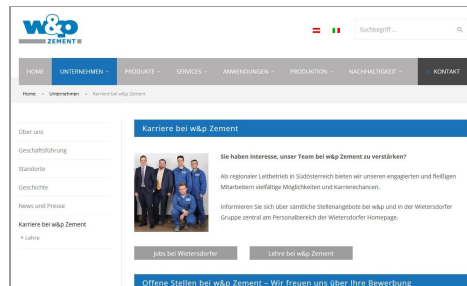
w&p ZEMENT

Suchbegriff ...

HOME UNTERNEHMEN PRODUKTE SERVICES ANWENDUNGEN PRODUKTION NACHHALTIGKEIT KONTAKT

Home » Unternehmen » Karriere bei w&p Zement

Über uns
Geschäftsführung
Standorte
Geschichte
News und Presse
Karriere bei w&p Zement
+ Lehre

Karriere bei w&p Zement

Sie haben Interesse, unser Team bei w&p Zement zu verstärken?

Als regionaler Leitbetrieb in Südösterreich bieten wir unseren engagierten und fleißigen Mitarbeitern vielfältige Möglichkeiten und Karrierechancen.

Informieren Sie sich über sämtliche Stellenangebote bei w&p und in der Wietersdorfer Gruppe zentral am Personalbereich der Wietersdorfer Homepage.

Jobs bei Wietersdorfer

Lehre bei w&p Zement

Offene Stellen bei w&p Zement – Wir freuen uns über Ihre Bewerbung